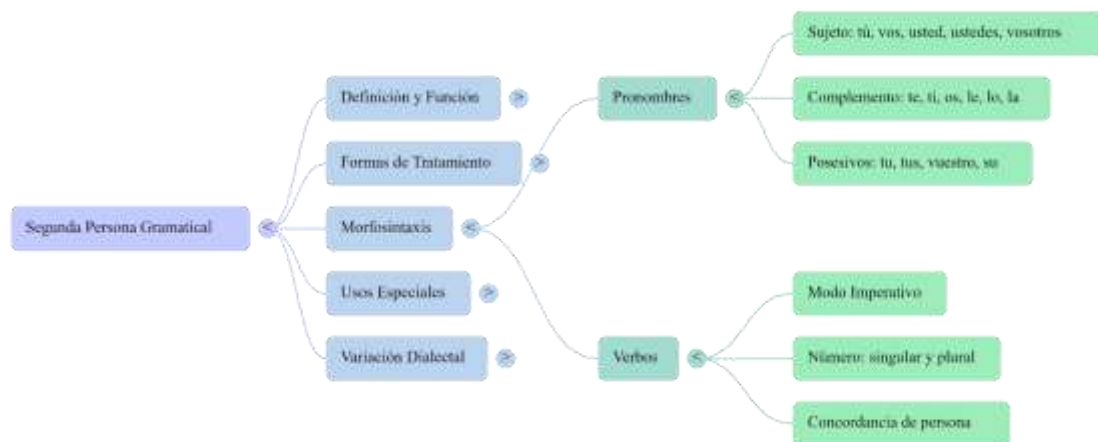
Segunda Persona Gramatical <

Definición y Función >

Formas de Tratamiento >

Morfosintaxis <

Usos Especiales >

Variación Dialectal >

Pronombres <

Sujeto: tú, vos, usted, ustedes, vosotros

Complemento: te, ti, os, le, lo, la

Posesivos: tu, tus, vuestro, su

Verbos <

Modo Imperativo

Número: singular y plural

Concordancia de persona